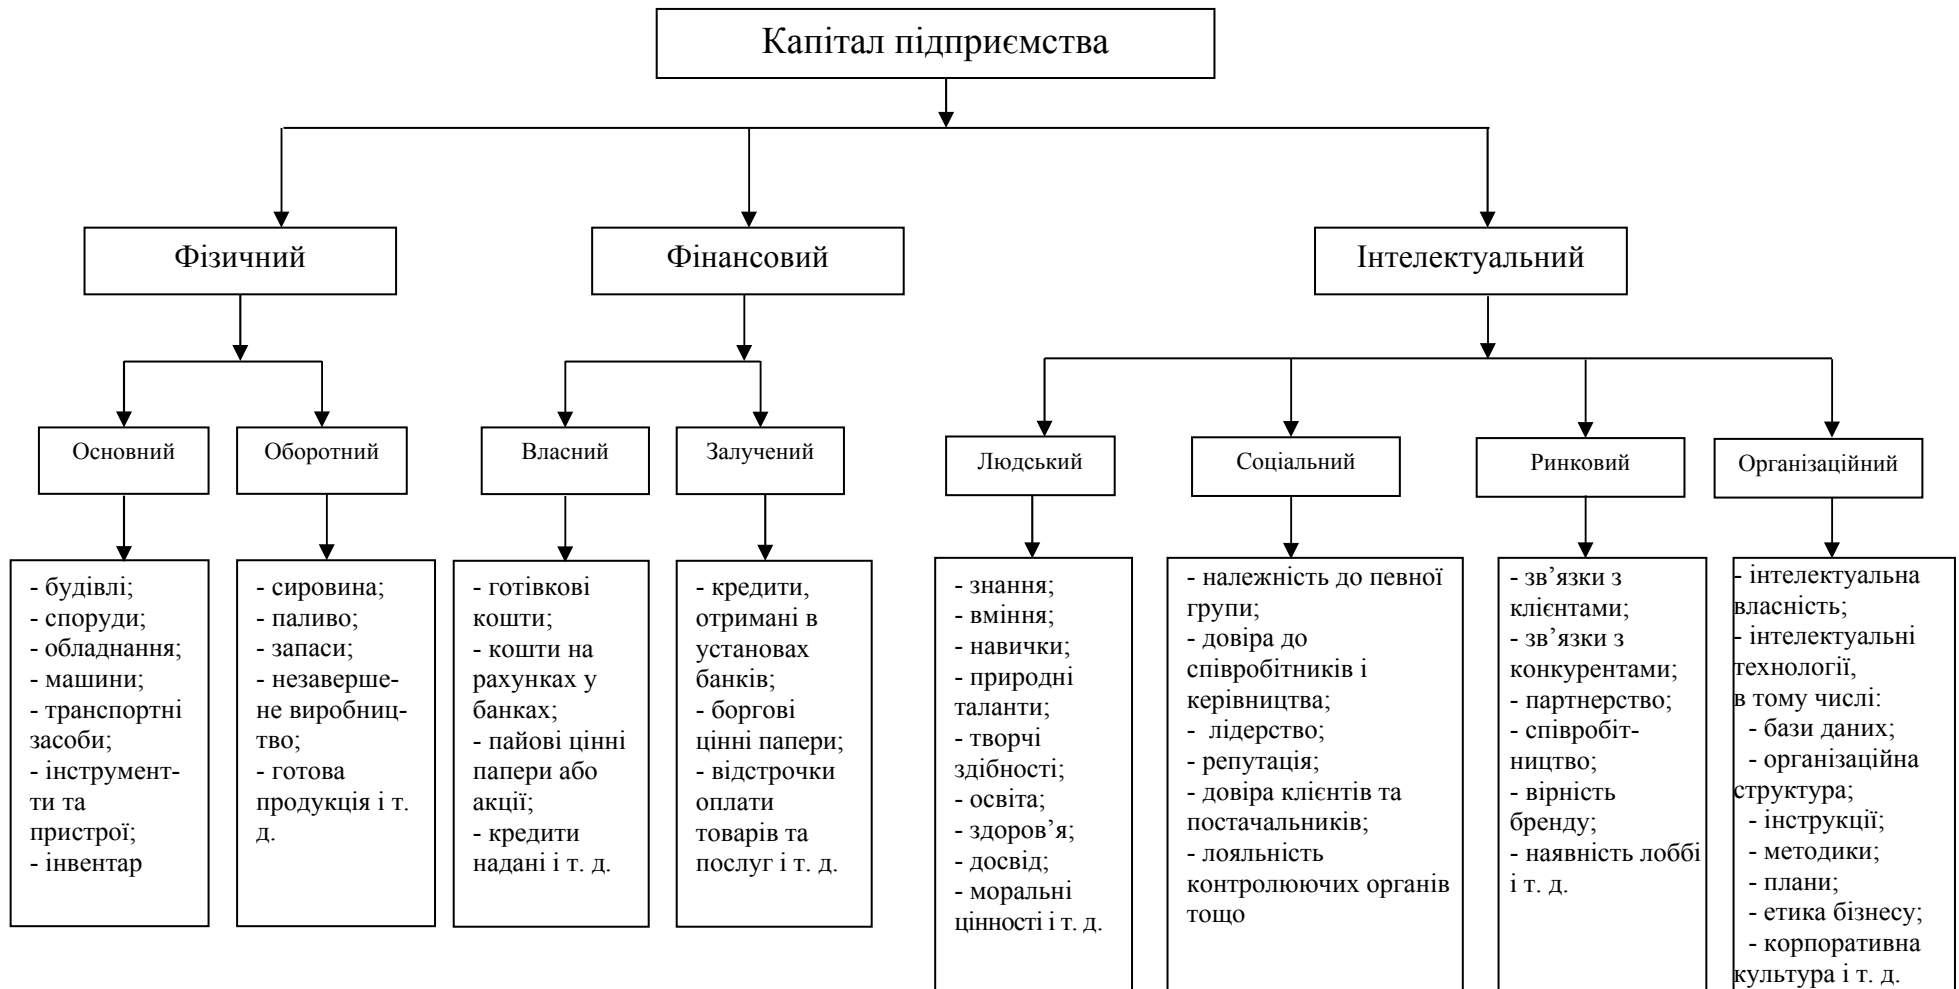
Капітал підприємства

Фізичний

Фінансовий

Інтелектуальний

Основний

Оборотний

Власний

Залучений

Людський

Соціальний

Ринковий

Організаційний

- будівлі;
- споруди;
- обладнання;
- машини;
- транспортні засоби;
- інструментти та пристрої;
- інвентар

- сировина;
- паливо;
- запаси;
- незавершене виробництво;
- готова продукція і т. д.

- готівкові кошти;
- кошти на рахунках у банках;
- пайові цінні папери або акції;
- кредити надані і т. д.

- кредити, отримані в установах банків;
- боргові цінні папери;
- відстрочки оплати товарів та послуг і т. д.

- знання;
- вміння;
- навички;
- природні таланти;
- творчі здібності;
- освіта;
- здоров'я;
- досвід;
- моральні цінності і т. д.

- належність до певної групи;
- довіра до співробітників і керівництва;
- лідерство;
- репутація;
- довіра клієнтів та постачальників;
- лояльність контролюючих органів тощо

- зв'язки з клієнтами;
- зв'язки з конкурентами;
- партнерство;
- співробітництво;
- вірність бренду;
- наявність лоббі і т. д.

- інтелектуальна власність;
- інтелектуальні технології, в тому числі:
- бази даних;
- організаційна структура;
- інструкції;
- методики;
- плани;
- етика бізнесу;
- корпоративна культура і т. д.